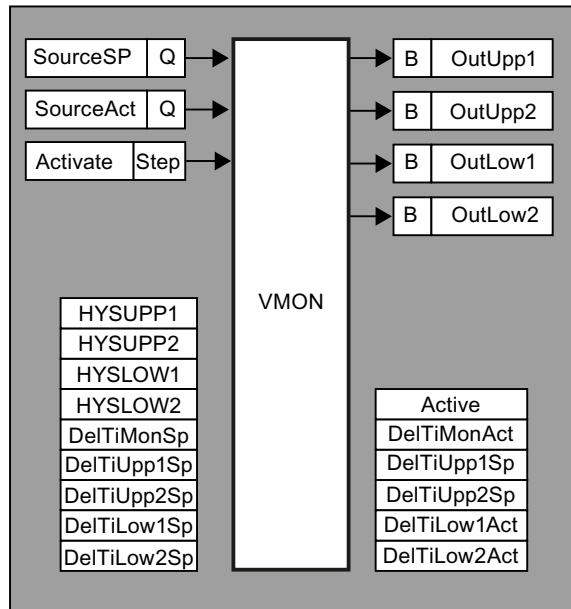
SourceSP Q
SourceAct Q
Activate Step

B OutUpp1
B OutUpp2
B OutLow1
B OutLow2

VMON

HYSUPP1
HYSUPP2
HYSLOW1
HYSLOW2
DelTiMonSp
DelTiUpp1Sp
DelTiUpp2Sp
DelTiLow1Sp
DelTiLow2Sp

Active
DelTiMonAct
DelTiUpp1Sp
DelTiUpp2Sp
DelTiLow1Act
DelTiLow2Act